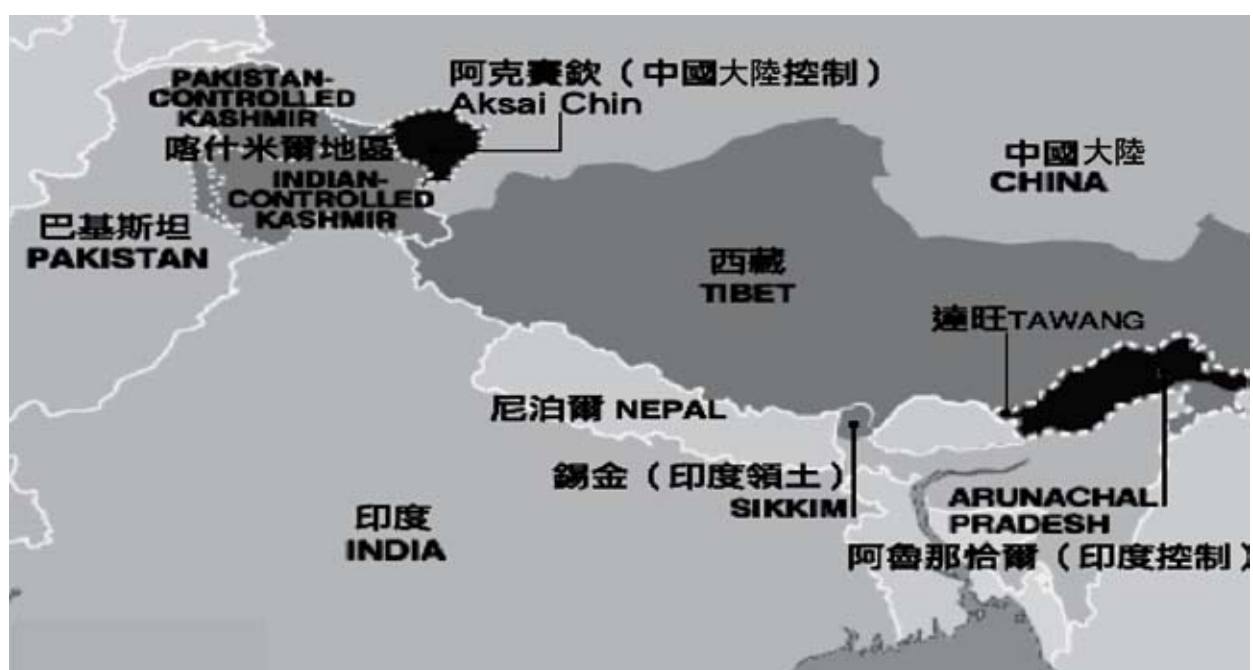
PAKISTAN-CONTROLLED KASHMIR

阿克賽欽（中國大陸控制）
Aksai Chin

喀什米爾地區

INDIAN-CONTROLLED KASHMIR

中國大陸
CHINA

巴基斯坦
PAKISTAN

西藏
TIBET

達旺TAWANG

尼泊爾 NEPAL

錫金（印度領土）
SIKKIM

ARUNACHAL PRADESH
阿魯那恰爾（印度控制）

印度
INDIA